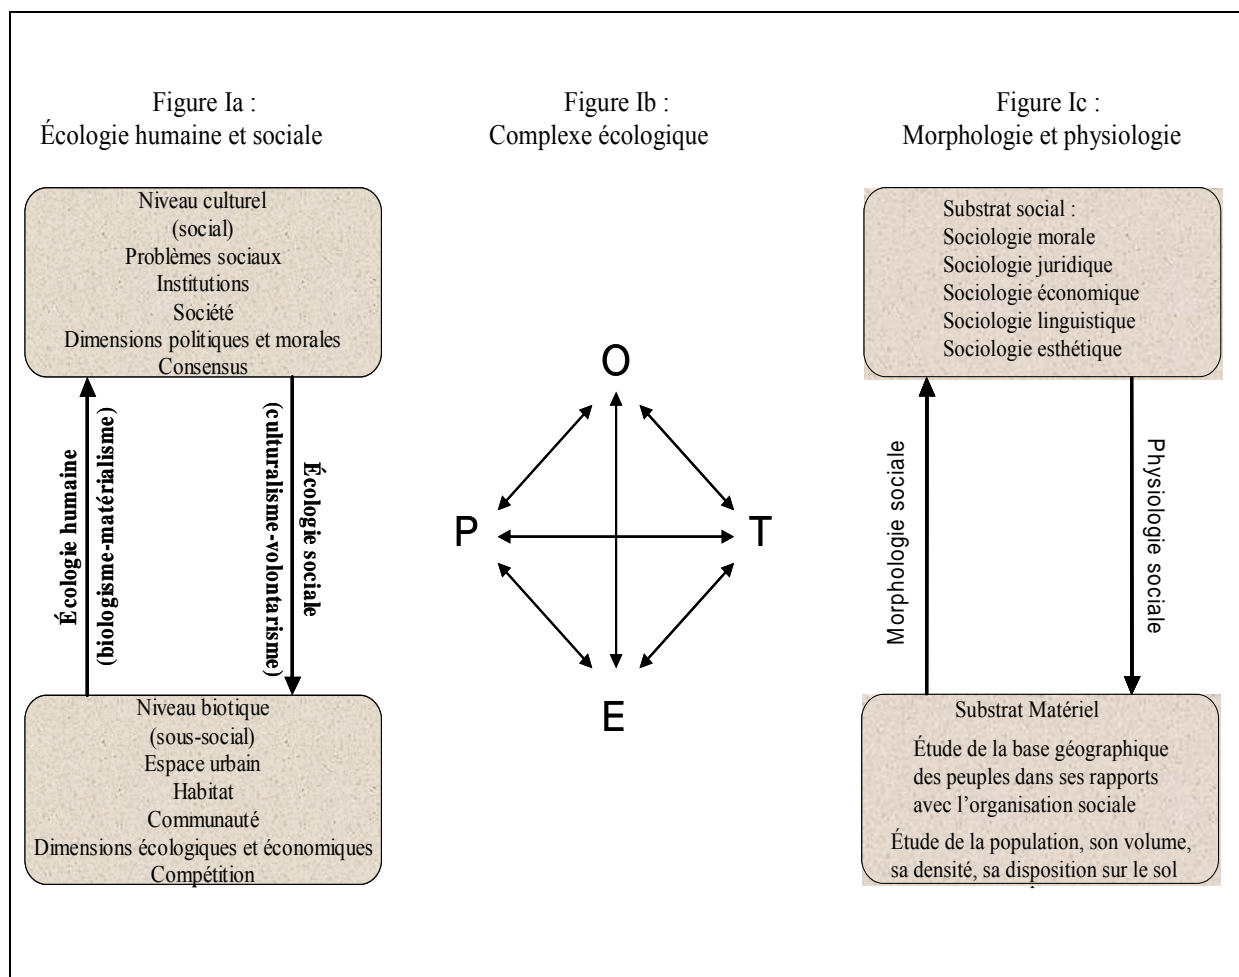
Figure Ia :
Écologie humaine et sociale

Niveau culturel
(social)
Problèmes sociaux
Institutions
Société
Dimensions politiques et morales
Consensus

Écologie humaine
(biologisme-matérialisme)

Écologie sociale
(culturalisme-volontarisme)

Niveau biotique
(sous-social)
Espace urbain
Habitat
Communauté
Dimensions écologiques et économiques
Compétition

Figure Ib :
Complexe écologique

O
P
T
E

Figure Ic :
Morphologie et physiologie

Substrat social :
Sociologie morale
Sociologie juridique
Sociologie économique
Sociologie linguistique
Sociologie esthétique

Morphologie sociale

Physiologie sociale

Substrat Matériel
Étude de la base géographique des peuples dans ses rapports avec l'organisation sociale
Étude de la population, son volume, sa densité, sa disposition sur le sol